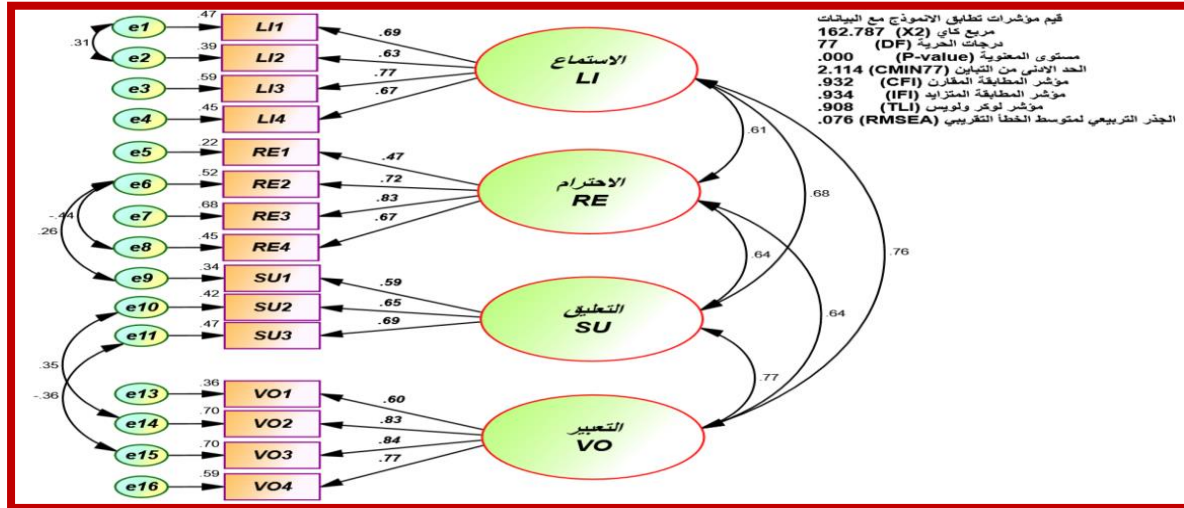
قيم مؤشرات تطابق الانموذج مع البيانات
مربع كاي (X2) 162.787
درجات الحرية (DF) 77
مستوى المعنوية (P-value) .000
الحد الادنى من التباين (CMIN77) 2.114
مؤشر المطابقة المقارن (CFI) .932
مؤشر المطابقة المتزايد (IFI) .934
مؤشر لوكر ولويس (TLI) .908
الجذر التربيعي لمتوسط الخطأ التقريبي (RMSEA) .076

e1 .47 LI1 .69
e2 .39 LI2 .63
e3 .59 LI3 .77
e4 .45 LI4 .67
.31

الاستماع
LI

e5 .22 RE1 .47
e6 .52 RE2 .72
e7 .68 RE3 .83
e8 .45 RE4 .67
-.44
.26

الاحترام
RE

e9 .34 SU1 .59
e10 .42 SU2 .65
e11 .47 SU3 .69

التعليق
SU

.35
-.36

e13 .36 VO1 .60
e14 .70 VO2 .83
e15 .70 VO3 .84
e16 .59 VO4 .77

التعبير
VO

.61
.68
.76
.64
.64
.77